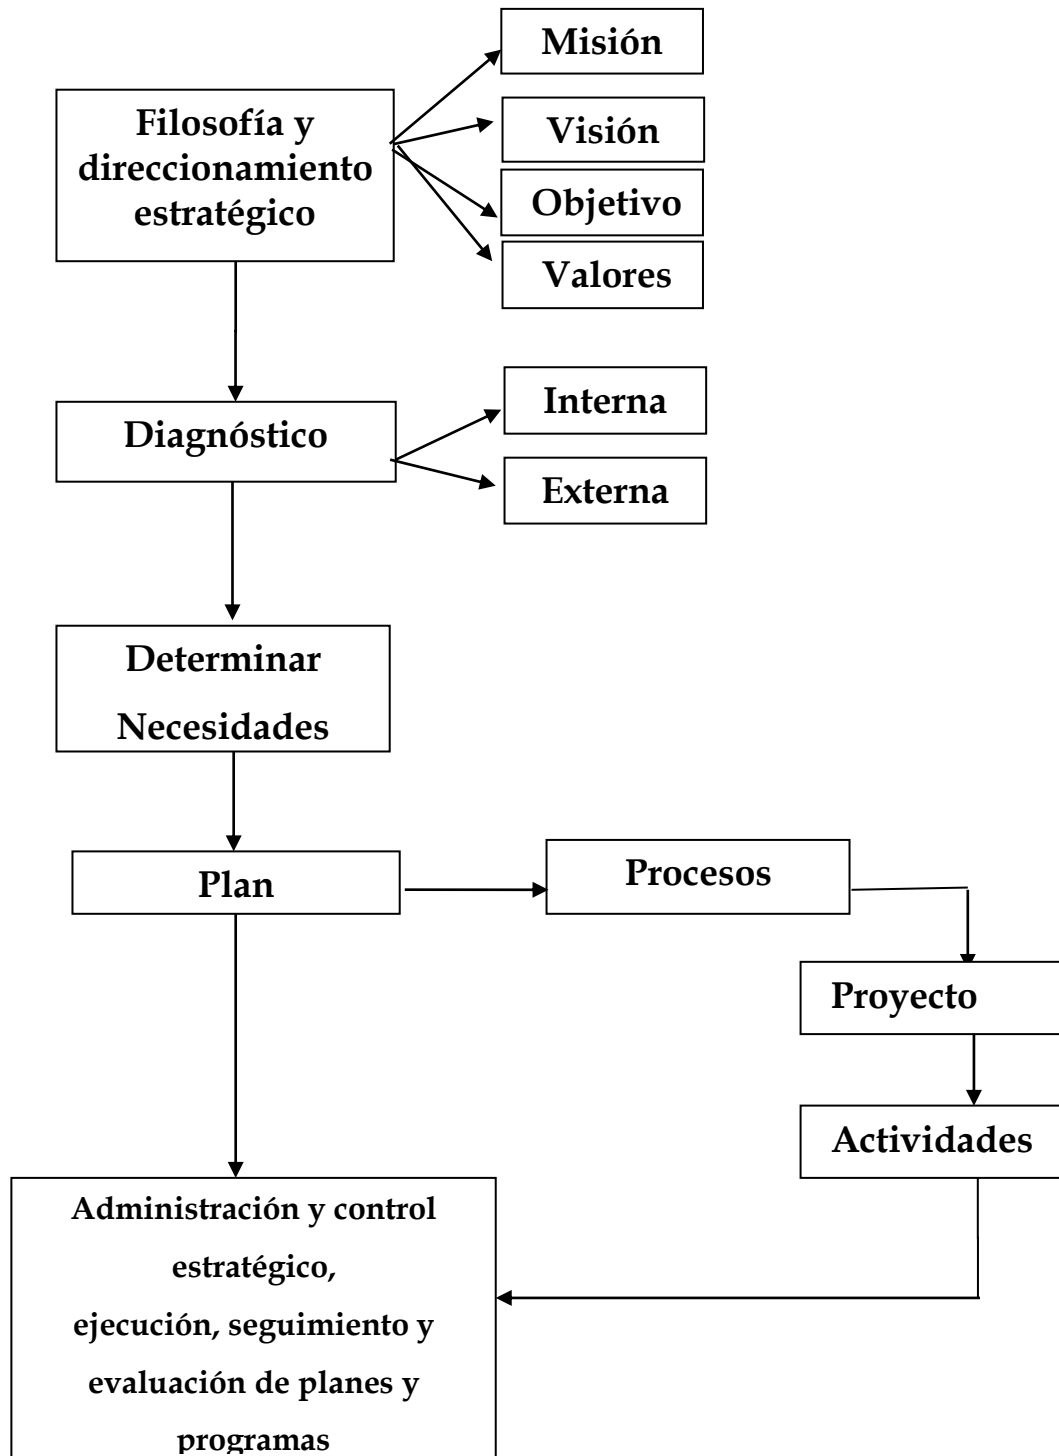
Misión

Filosofía y direccionamiento estratégico

Visión

Objetivo

Valores

Diagnóstico

Interna

Externa

Determinar Necesidades

Plan

Procesos

Proyecto

Actividades

Administración y control estratégico, ejecución, seguimiento y evaluación de planes y programas